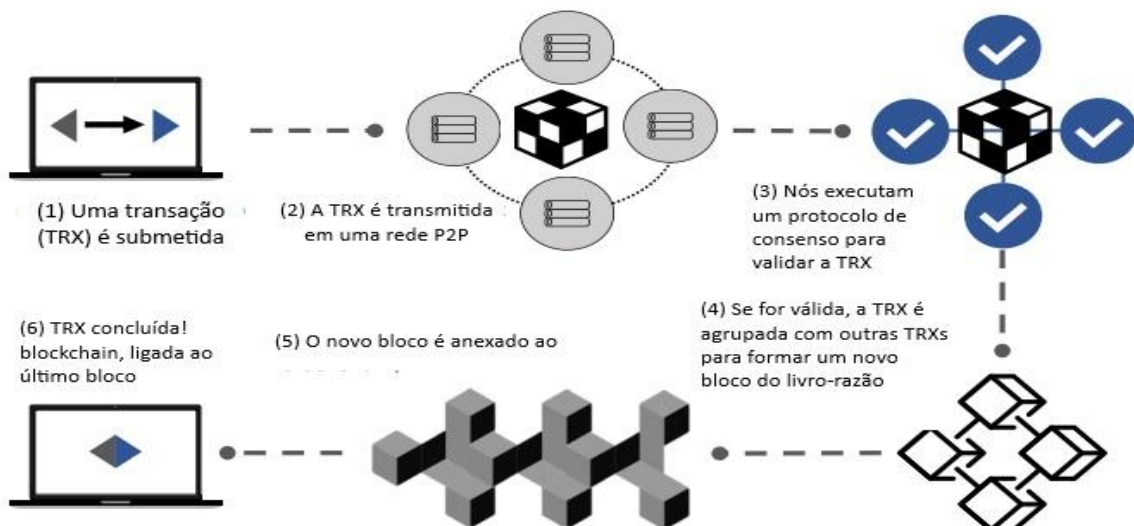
(1) Uma transação (TRX) é submetida

(2) A TRX é transmitida em uma rede P2P

(3) Nós executam um protocolo de consenso para validar a TRX

(4) Se for válida, a TRX é agrupada com outras TRXs para formar um novo bloco do livro-razão

(5) O novo bloco é anexado ao

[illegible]

(6) TRX concluída! blockchain, ligada ao último bloco